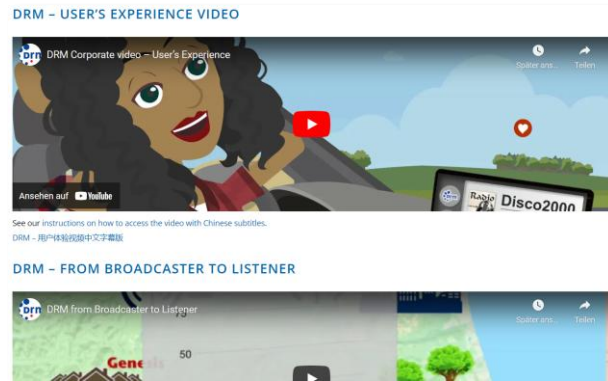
DRM – USER'S EXPERIENCE VIDEO

drm DRM Corporate video – User's Experience

Später ans...

Teilen

Ansehen auf YouTube

Radio Disco2000

See our instructions on how to access the video with Chinese subtitles.

DRM – 用户体验视频中文字幕版

DRM – FROM BROADCASTER TO LISTENER

drm DRM from Broadcaster to Listener

Später ans...

Teilen

75

50

Gen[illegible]